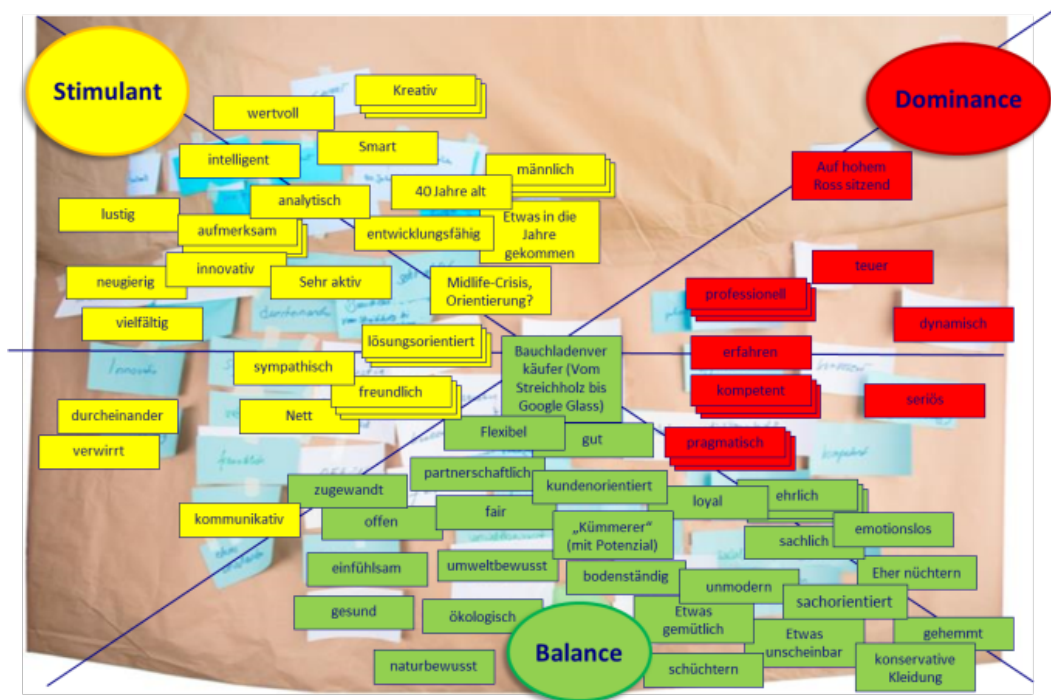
Stimulant

Dominance

Kreativ

wertvoll

Smart

intelligent

männlich

40 Jahre alt

analytisch

lustig

aufmerksam

entwicklungsfähig

Etwas in die Jahre gekommen

neugierig

innovativ

Sehr aktiv

Midlife-Crisis, Orientierung?

vielfältig

lösungsorientiert

sympathisch

freundlich

Nett

durcheinander

verwirrt

Auf hohem Ross sitzend

teuer

professionell

dynamisch

erfahren

kompetent

seriös

pragmatisch

Bauchladenverkäufer (Vom Streichholz bis Google Glass)

Flexibel

gut

partnerschaftlich

kundenorientiert

zugewandt

loyal

ehrlich

kommunikativ

offen

fair

„Kümmerer" (mit Potenzial)

emotionslos

sachlich

einfühlsam

umweltbewusst

bodenständig

unmodern

Eher nüchtern

sachorientiert

gesund

ökologisch

Etwas gemütlich

Etwas unscheinbar

gehemmt

naturbewusst

Balance

schüchtern

konservative Kleidung